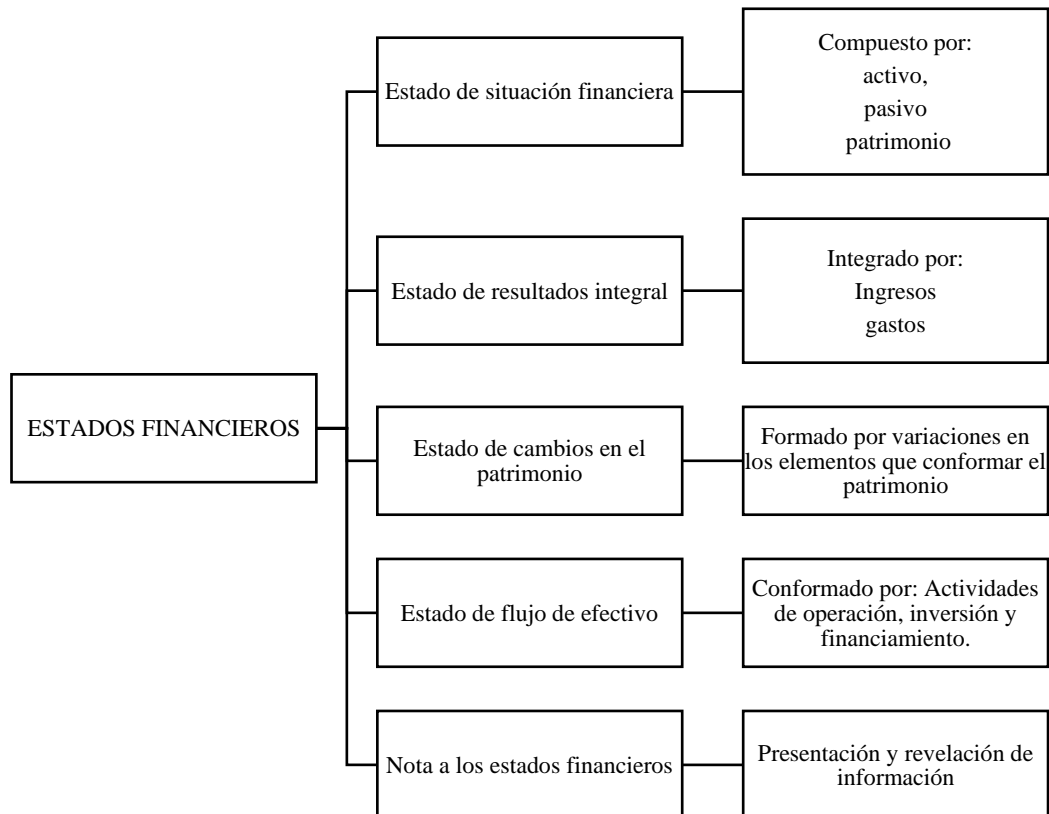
ESTADOS FINANCIEROS

Estado de situación financiera

Compuesto por:
activo,
pasivo
patrimonio

Estado de resultados integral

Integrado por:
Ingresos
gastos

Estado de cambios en el patrimonio

Formado por variaciones en los elementos que conformar el patrimonio

Estado de flujo de efectivo

Conformado por: Actividades de operación, inversión y financiamiento.

Nota a los estados financieros

Presentación y revelación de información